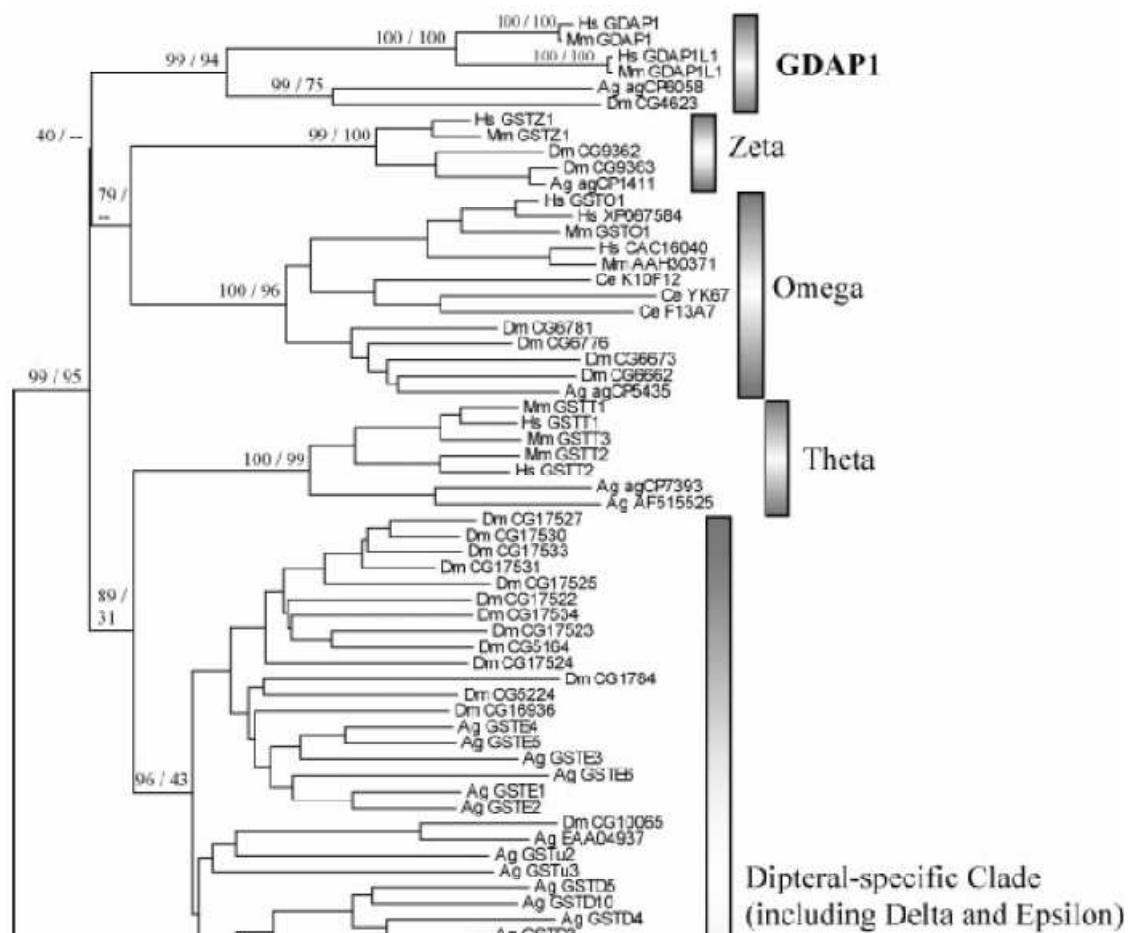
100 / 100
Hs GDAP1
Mm GDAP1
100 / 100
Hs GDAP1L1
Mm GDAP1L1
99 / 94
99 / 75
Ag agCP6058
Dm CG4623
GDAP1
40 / --
Hs GSTZ1
99 / 100
Mm GSTZ1
Dm CG9362
Dm CG9363
Ag agCP1411
Zeta
79 / --
Hs GSTO1
Hs XP067584
Mm GSTO1
Hs CAC16040
Mm AAH30371
Ce K10F12
100 / 96
Ce YK67
Ce F13A7
Omega
Dm CG6781
Dm CG6776
Dm CG6673
Dm CG6662
99 / 95
Ag agCP5435
Mm GSTT1
Hs GSTT1
Mm GSTT3
100 / 99
Mm GSTT2
Hs GSTT2
Theta
Ag agCP7393
Ag AF515525
Dm CG17527
Dm CG17530
Dm CG17533
Dm CG17531
Dm CG17525
89 / 31
Dm CG17522
Dm CG17534
Dm CG17523
Dm CG5164
Dm CG17524
Dm CG1784
Dm CG5224
Dm CG16936
Ag GSTE4
Ag GSTE5
Ag GSTE3
96 / 43
Ag GSTE6
Ag GSTE1
Ag GSTE2
Dm CG10065
Ag EAA04937
Ag GSTu2
Ag GSTu3
Ag GSTD5
Ag GSTD10
Ag GSTD4
Ag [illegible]
Dipteral-specific Clade (including Delta and Epsilon)